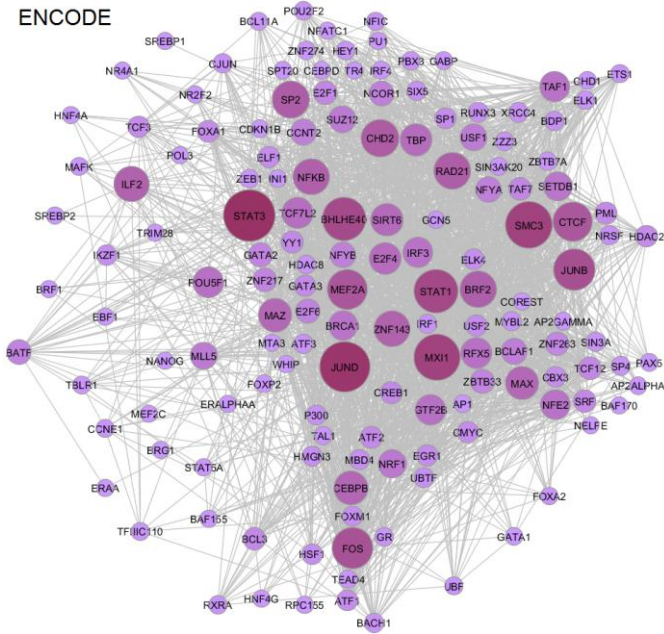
ENCODE

POU2F2
BCL11A
NFIC
NFATC1
SREBP1
CJUN
ZNF274
HEY1
PU1
NR4A1
SPT20
CEBPD
TR4
IRF4
PBX3
GABP
TAF1
CHD1
ETS1
NR2F2
E2F1
SP2
NCOR1
SIX5
ELK1
HNF4A
TCF3
FOXA1
CDKN1B
CCNT2
SUZ12
CHD2
TBP
SP1
USF1
RUNX3
XRCC4
BDP1
MAFK
POL3
ZZZ3
ILF2
ELF1
INI1
NFKB
RAD21
SIN3AK20
ZBTB7A
ZEB1
NFYA
TAF7
SETDB1
SREBP2
TRIM28
STAT3
TCF7L2
BHLHE40
SIRT6
GCN5
SMC3
CTCF
PML
YY1
NRSF
HDAC2
IKZF1
GATA2
NFYB
IRF3
E2F4
HDAC8
ELK4
JUNB
BRF1
POU5F1
ZNF217
GATA3
STAT1
BRF2
MEF2A
COREST
EBF1
MAZ
E2F6
IRF1
MYBL2
AP2GAMMA
BRCA1
ZNF143
USF2
ZNF263
SIN3A
BATF
NANOG
MLL5
MTA3
ATF3
RFX5
BCLAF1
TCF12
SP4
PAX5
WHIP
JUND
MXI1
CBX3
TBLR1
FOXP2
ZBTB33
MAX
AP2ALPHA
MEF2C
ERALPHAA
CREB1
NFE2
SRF
BAF170
P300
GTF2B
AP1
NELFE
CCNE1
BRG1
TAL1
ATF2
CMYC
STAT5A
HMGN3
MBD4
NRF1
EGR1
ERAA
UBTF
CEBPB
FOXA2
TFIIIC110
BAF155
FOXM1
GATA1
BCL3
HSF1
FOS
GR
TEAD4
UBF
HNF4G
RXRA
RPC155
ATF1
BACH1